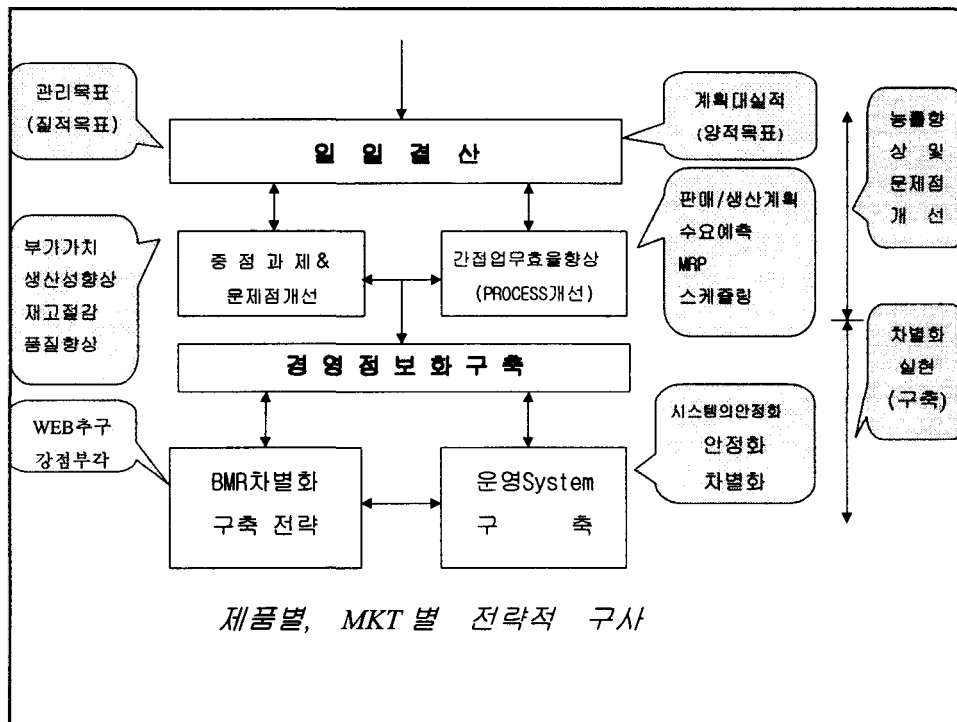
관리목표
(질적목표)

일 일 결 산

계획대실적
(양적목표)

능률향상 및 문제점 개선

부가가치
생산성향상
재고절감
품질향상

중 점 과 제 &
문제점개선

간접업무효율향상
(PROCESS개선)

판매/생산계획
수요예측
MRP
스케쥴링

경 영 정 보 화 구 축

차별화 실천 (구축)

WEB추구
강점부각

BMR차별화
구축 전략

운영System
구 축

시스템의안정화
안정화
차별화

제품별, MKT 별 전략적 구사